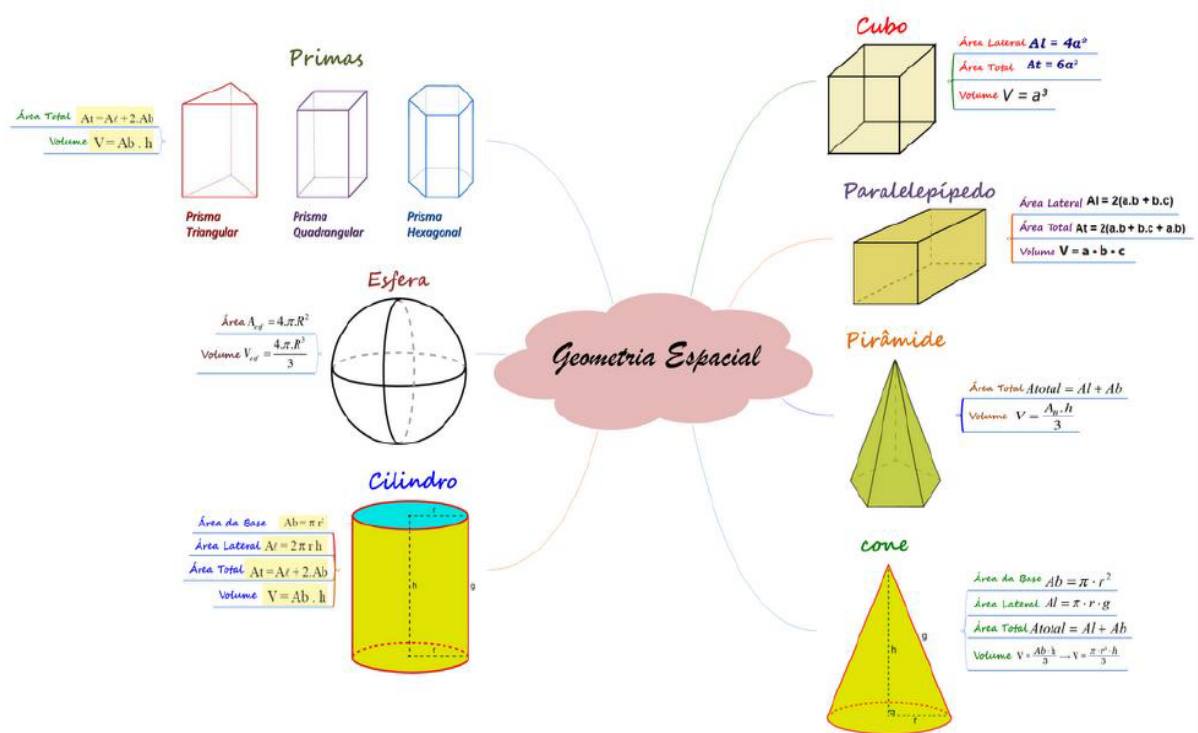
Primas

Área Total $At = A\ell + 2.Ab$
Volume $V = Ab . h$

Prisma Triangular

Prisma Quadrangular

Prisma Hexagonal

Esfera

Área $A_{esf} = 4.\pi.R^2$
Volume $V_{esf} = \frac{4.\pi.R^3}{3}$

Cilindro

Área da Base $Ab = \pi r^2$
Área Lateral $A\ell = 2\pi r h$
Área Total $At = A\ell + 2.Ab$
Volume $V = Ab . h$

r
h
g
r

Geometria Espacial

Cubo

Área Lateral $Al = 4a^2$
Área Total $At = 6a^2$
Volume $V = a^3$

Paralelepípedo

Área Lateral $Al = 2(a.b + b.c)$
Área Total $At = 2(a.b + b.c + a.b)$
Volume $V = a \cdot b \cdot c$

Pirâmide

Área Total $Atotal = Al + Ab$
Volume $V = \frac{A_B \cdot h}{3}$

cone

Área da Base $Ab = \pi \cdot r^2$
Área Lateral $Al = \pi \cdot r \cdot g$
Área Total $Atotal = Al + Ab$
Volume $V = \frac{Ab \cdot h}{3} \rightarrow V = \frac{\pi \cdot r^2 \cdot h}{3}$

g
h
r